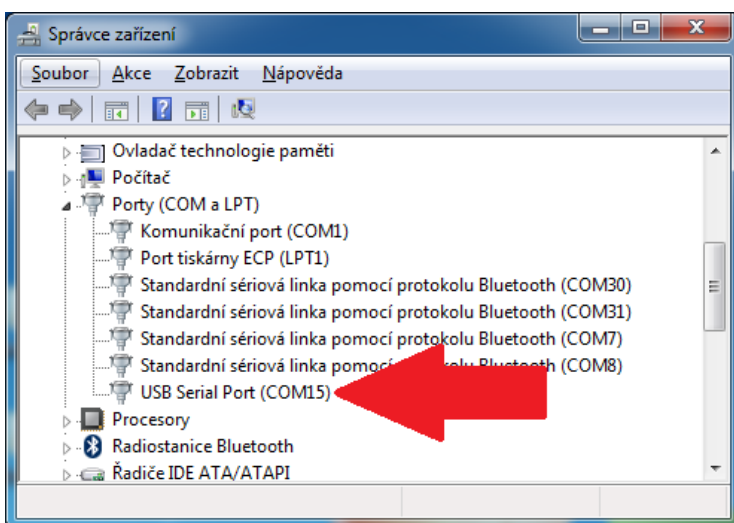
Správce zařízení

Soubor Akce Zobrazit Nápověda

Ovladač technologie paměti
Počítač
Porty (COM a LPT)
Komunikační port (COM1)
Port tiskárny ECP (LPT1)
Standardní sériová linka pomocí protokolu Bluetooth (COM30)
Standardní sériová linka pomocí protokolu Bluetooth (COM31)
Standardní sériová linka pomocí protokolu Bluetooth (COM7)
Standardní sériová linka pomo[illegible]kolu Bluetooth (COM8)
USB Serial Port (COM15)
Procesory
Radiostanice Bluetooth
Řadiče IDE ATA/ATAPI